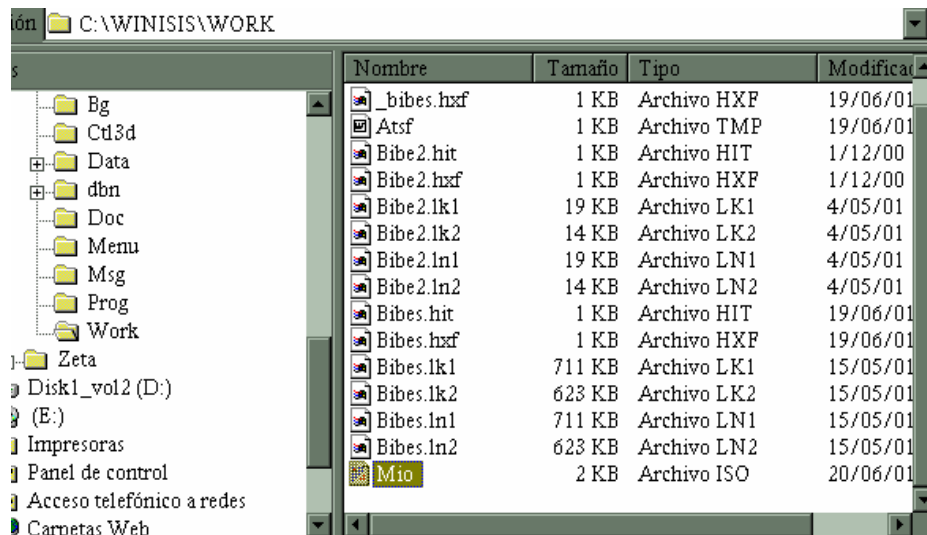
ión C:\WINISIS\WORK

s

Bg
Ctl3d
Data
dbn
Doc
Menu
Msg
Prog
Work
Zeta
Disk1_vol2 (D:)
(E:)
Impresoras
Panel de control
Acceso telefónico a redes
Carpetas Web

| Nombre | Tamaño | Tipo | Modificad |
|---|---|---|---|
| _bibes.hxf | 1 KB | Archivo HXF | 19/06/01 |
| Atsf | 1 KB | Archivo TMP | 19/06/01 |
| Bibe2.hit | 1 KB | Archivo HIT | 1/12/00 |
| Bibe2.hxf | 1 KB | Archivo HXF | 1/12/00 |
| Bibe2.lk1 | 19 KB | Archivo LK1 | 4/05/01 |
| Bibe2.lk2 | 14 KB | Archivo LK2 | 4/05/01 |
| Bibe2.ln1 | 19 KB | Archivo LN1 | 4/05/01 |
| Bibe2.ln2 | 14 KB | Archivo LN2 | 4/05/01 |
| Bibes.hit | 1 KB | Archivo HIT | 19/06/01 |
| Bibes.hxf | 1 KB | Archivo HXF | 19/06/01 |
| Bibes.lk1 | 711 KB | Archivo LK1 | 15/05/01 |
| Bibes.lk2 | 623 KB | Archivo LK2 | 15/05/01 |
| Bibes.ln1 | 711 KB | Archivo LN1 | 15/05/01 |
| Bibes.ln2 | 623 KB | Archivo LN2 | 15/05/01 |
| Mio | 2 KB | Archivo ISO | 20/06/01 |